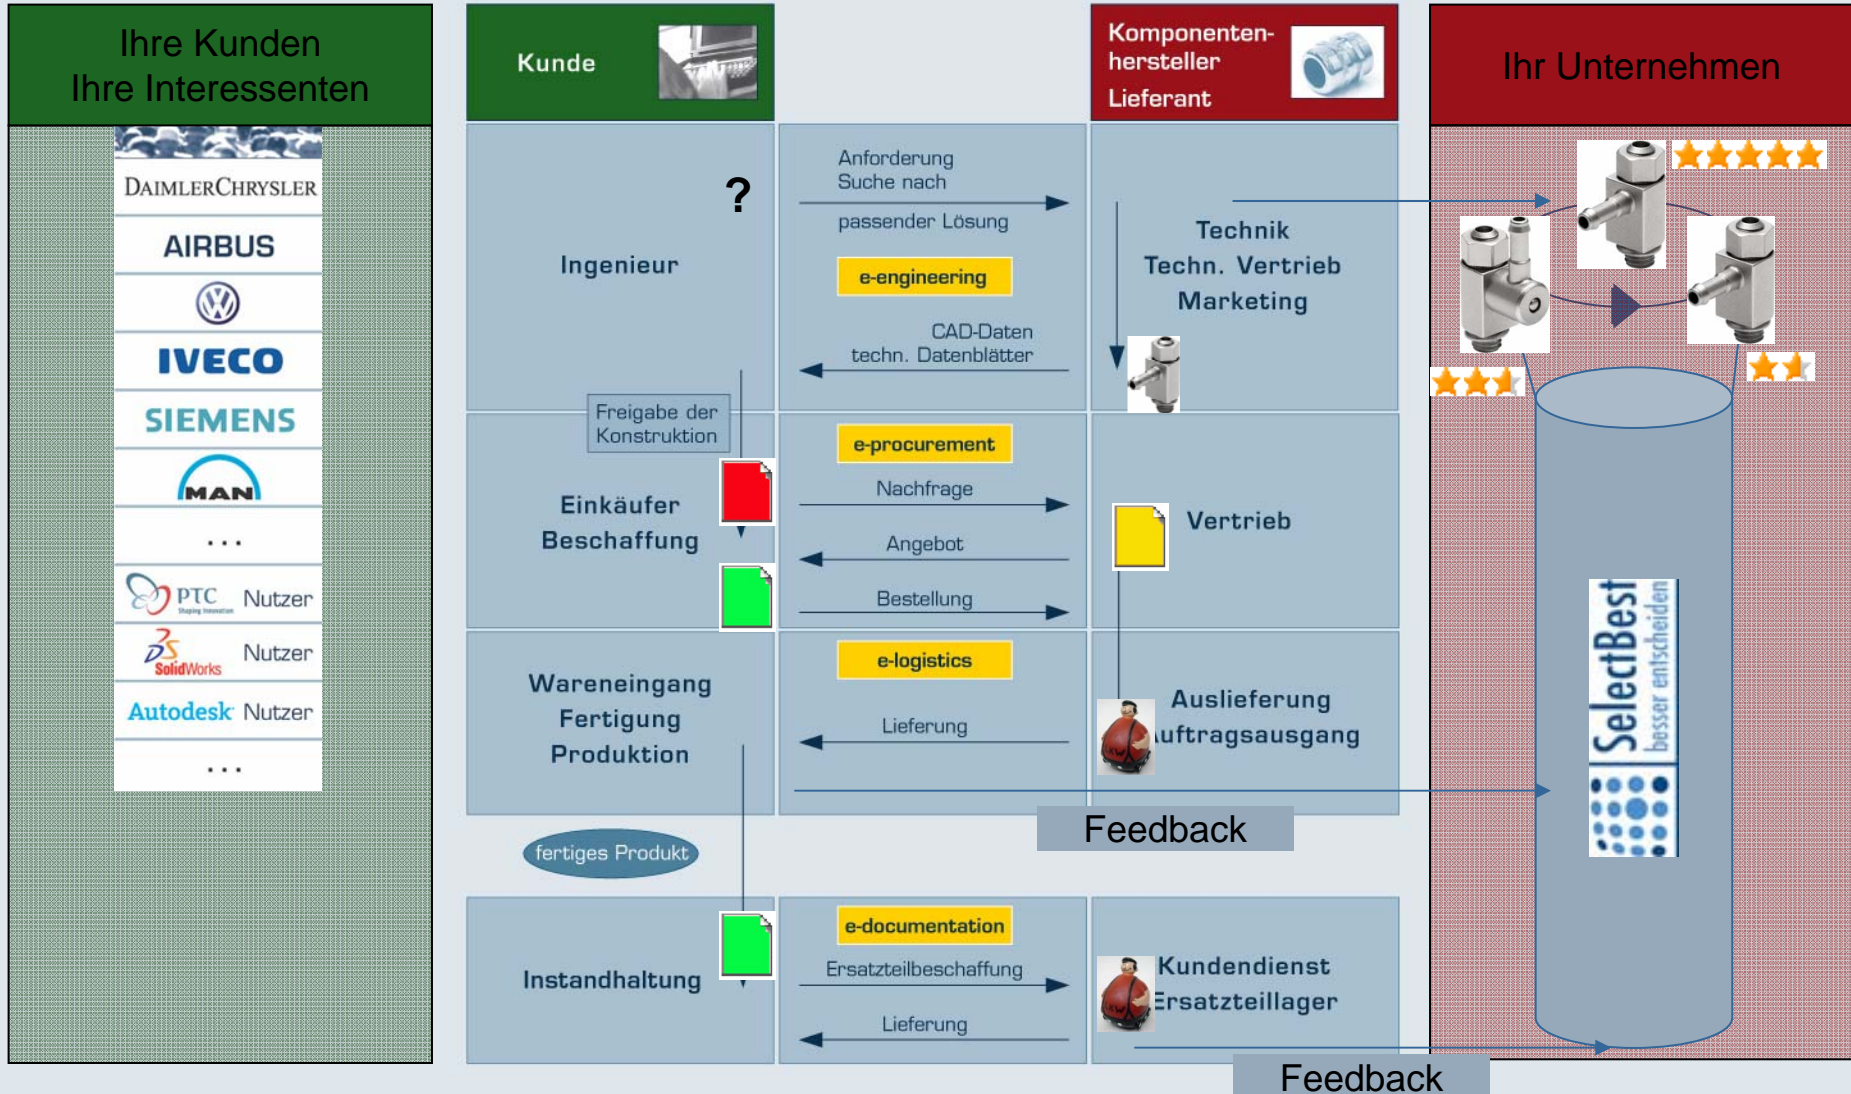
Ihre Kunden
Ihre Interessenten

DAIMLERCHRYSLER
AIRBUS
IVECO
SIEMENS
MAN
...
PTC Nutzer
SolidWorks Nutzer
Autodesk Nutzer
...

Kunde

Komponentenhersteller
Lieferant

Ihr Unternehmen

Ingenieur
?
Anforderung
Suche nach
passender Lösung
e-engineering
CAD-Daten
techn. Datenblätter
Technik
Techn. Vertrieb
Marketing

Freigabe der Konstruktion
Einkäufer
Beschaffung
e-procurement
Nachfrage
Angebot
Bestellung
Vertrieb

Wareneingang
Fertigung
Produktion
e-logistics
Lieferung
Auslieferung
Auftragsausgang

Feedback

fertiges Produkt

Instandhaltung
e-documentation
Ersatzteilbeschaffung
Lieferung
Kundendienst
Ersatzteillager

SelectBest
besser entscheiden

Feedback